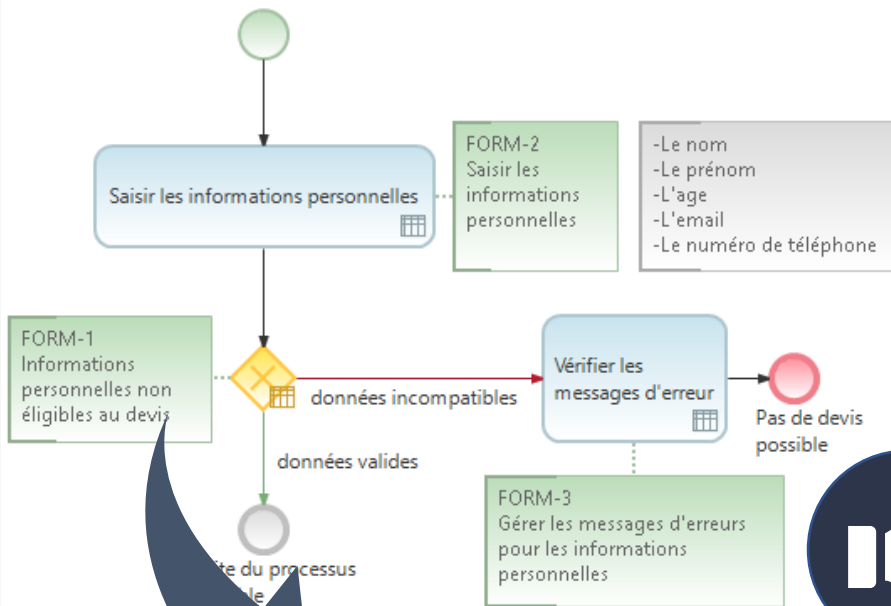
Saisir les informations personnelles

FORM-2
Saisir les informations personnelles

-Le nom
-Le prénom
-L'age
-L'email
-Le numéro de téléphone

FORM-1
Informations personnelles non éligibles au devis

données incompatibles

Vérifier les messages d'erreur

Pas de devis possible

données valides

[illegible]ite du processus
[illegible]le

FORM-3
Gérer les messages d'erreurs pour les informations personnelles